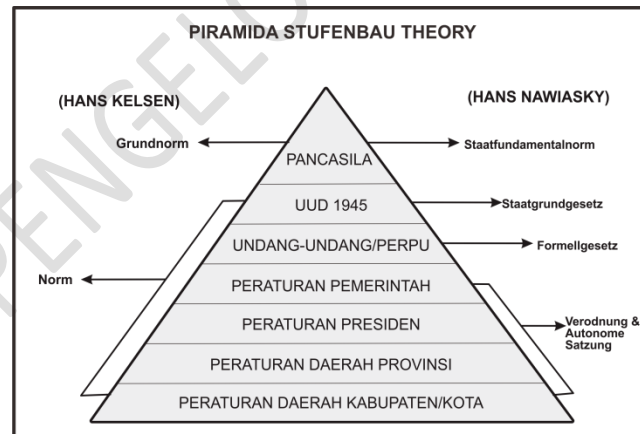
PIRAMIDA STUFENBAU THEORY

(HANS KELSEN)

(HANS NAWIASKY)

Grundnorm

Staatfundamentalnorm

PANCASILA

UUD 1945

Staatgrundgesetz

UNDANG-UNDANG/PERPU

Formellgesetz

Norm

PERATURAN PEMERINTAH

PERATURAN PRESIDEN

Verodnung & Autonome Satzung

PERATURAN DAERAH PROVINSI

PERATURAN DAERAH KABUPATEN/KOTA